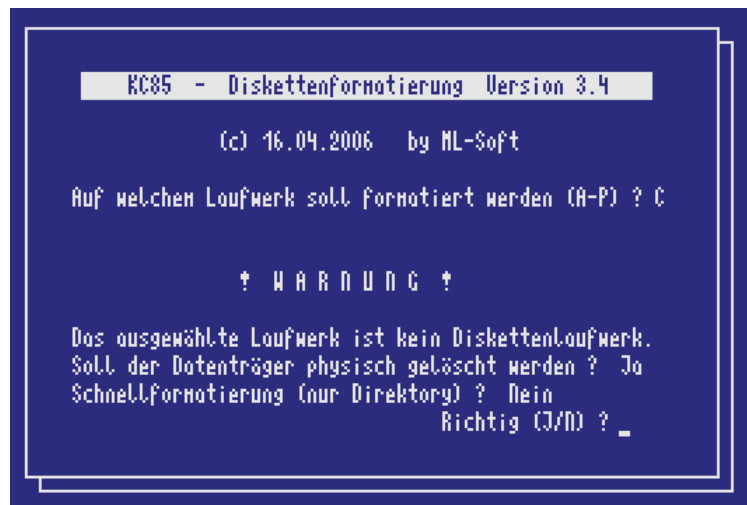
KC85 - Diskettenformatierung Version 3.4

(c) 16.04.2006 by ML-Soft

Auf welchem Laufwerk soll formatiert werden (A-P) ? C

! W A R N U N G !

Das ausgewählte Laufwerk ist kein Diskettenlaufwerk.
Soll der Datenträger physisch gelöscht werden ? Ja
Schnellformatierung (nur Direktory) ? Nein
Richtig (J/N) ? _